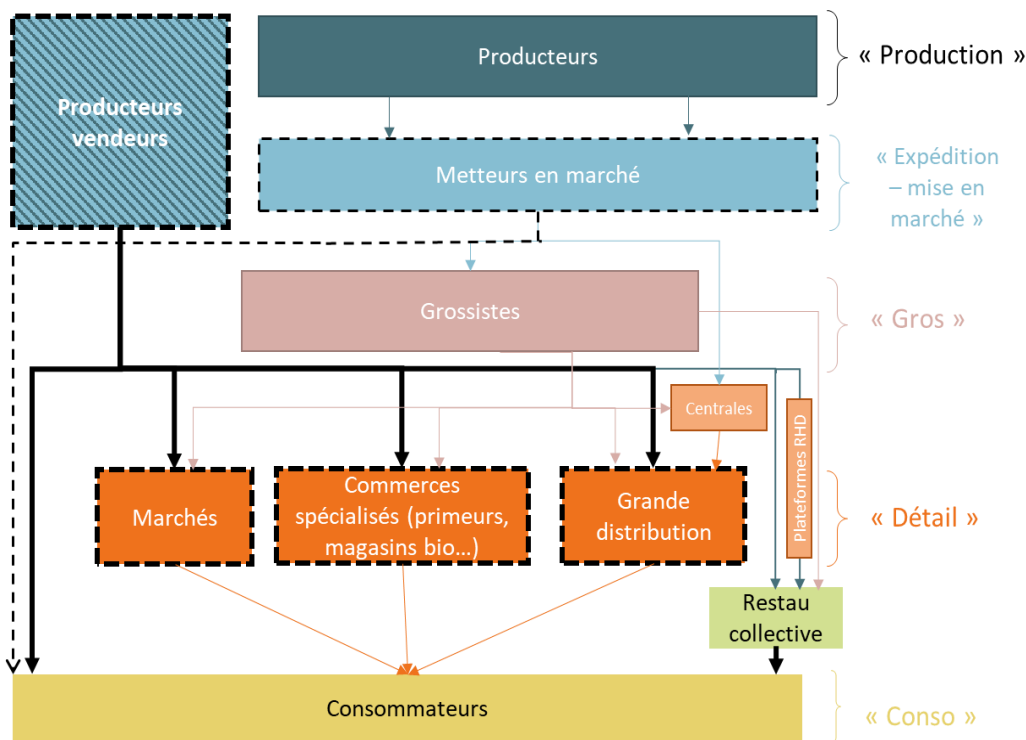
Producteurs vendeurs

Producteurs

« Production »

Metteurs en marché

« Expédition – mise en marché »

Grossistes

« Gros »

Centrales

Plateformes RHD

Marchés

Commerces spécialisés (primeurs, magasins bio…)

Grande distribution

« Détail »

Restau collective

Consommateurs

« Conso »